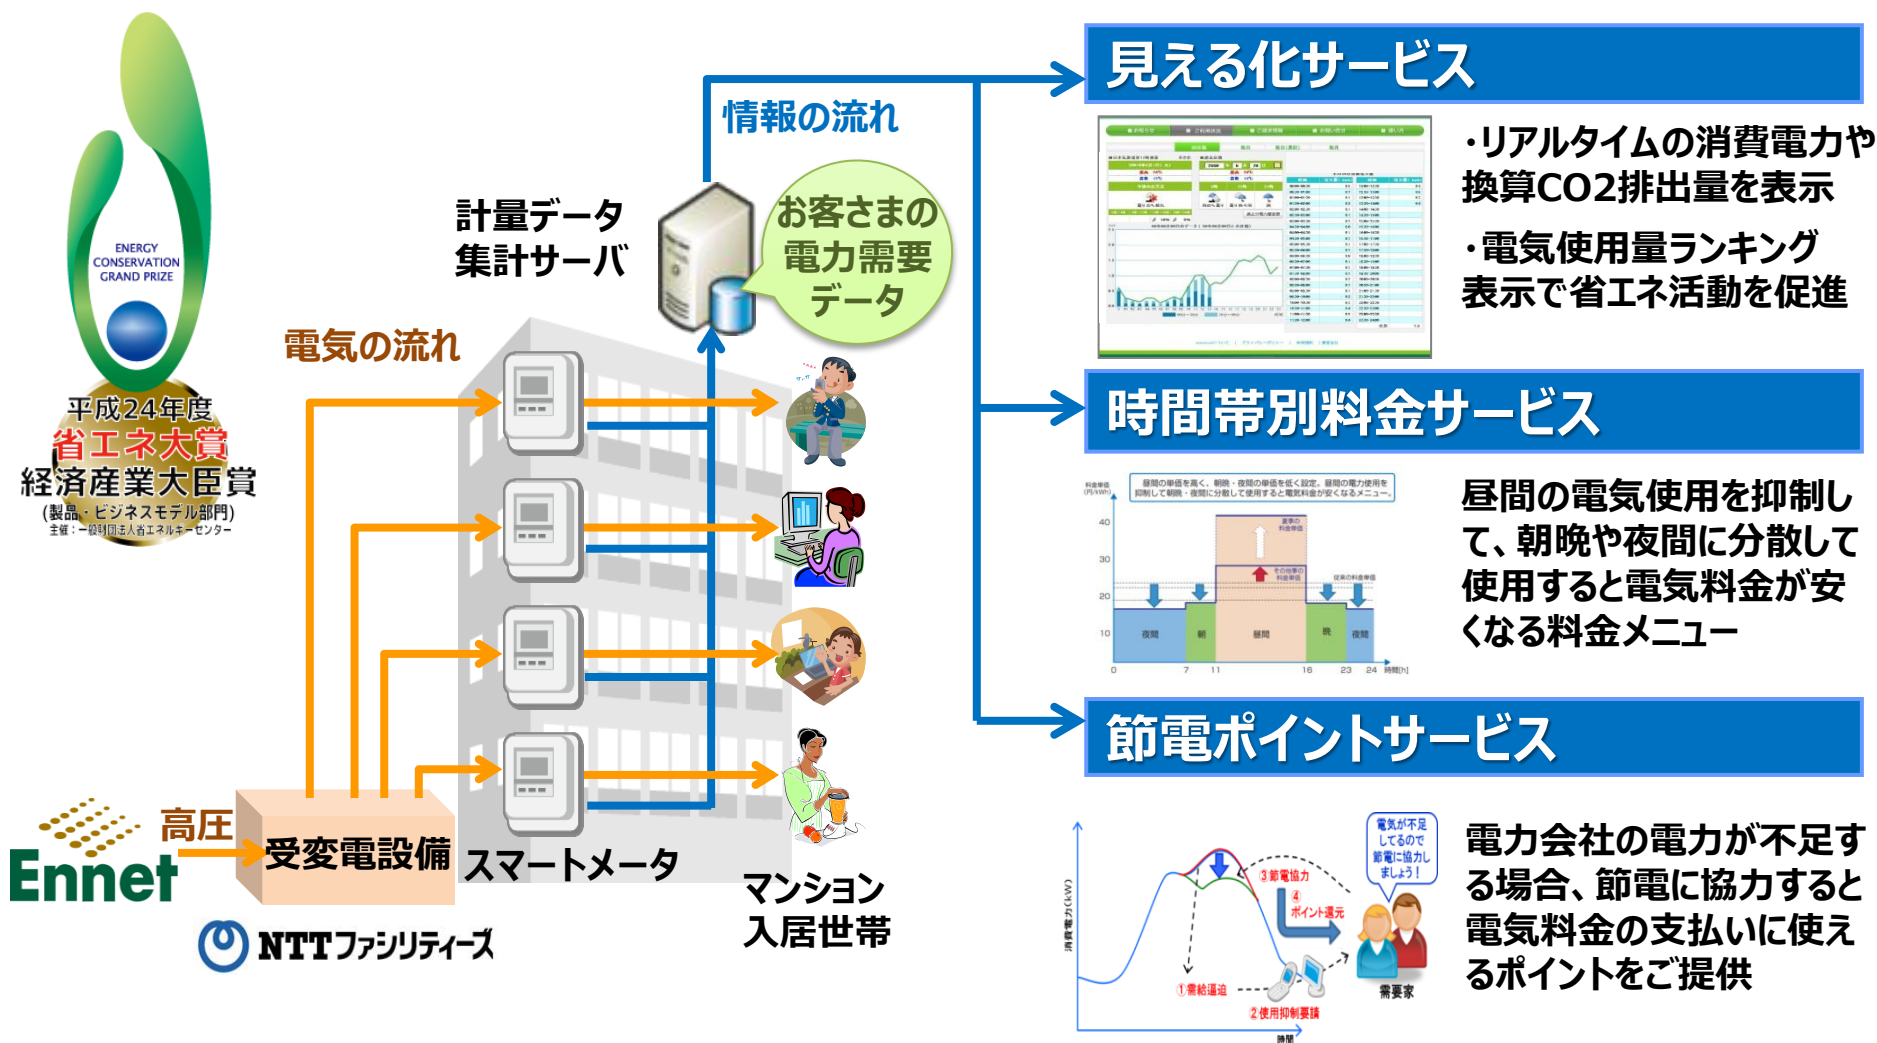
ENERGY CONSERVATION GRAND PRIZE

平成24年度
省エネ大賞
経済産業大臣賞
(製品・ビジネスモデル部門)
主催：一般財団法人省エネルギーセンター

情報の流れ

計量データ
集計サーバ

お客さまの
電力需要
データ

電気の流れ

Ennet

高圧

受変電設備

スマートメータ

マンション
入居世帯

NTTファシリティーズ

見える化サービス

・リアルタイムの消費電力や換算CO2排出量を表示

・電気使用量ランキング表示で省エネ活動を促進

時間帯別料金サービス

昼間の単価を高く、朝晩・夜間の単価を低く設定。昼間の電力使用を抑制して朝晩・夜間に分散して使用すると電気料金が安くなるメニュー。

料金単価(円/kWh)

40
30
20
10
0

昼間の料金単価

その他の料金単価

従来の料金単価

夜間 朝 昼間 晩 夜間

7 11 16 23 24 時間[h]

昼間の電気使用を抑制して、朝晩や夜間に分散して使用すると電気料金が安くなる料金メニュー

節電ポイントサービス

消費電力(kW)

電気が不足しているので節電に協力しましょう！

③節電協力

④ポイント還元

①需給逼迫

②使用抑制要請

需要家

時間

電力会社の電力が不足する場合、節電に協力すると電気料金の支払いに使えるポイントをご提供